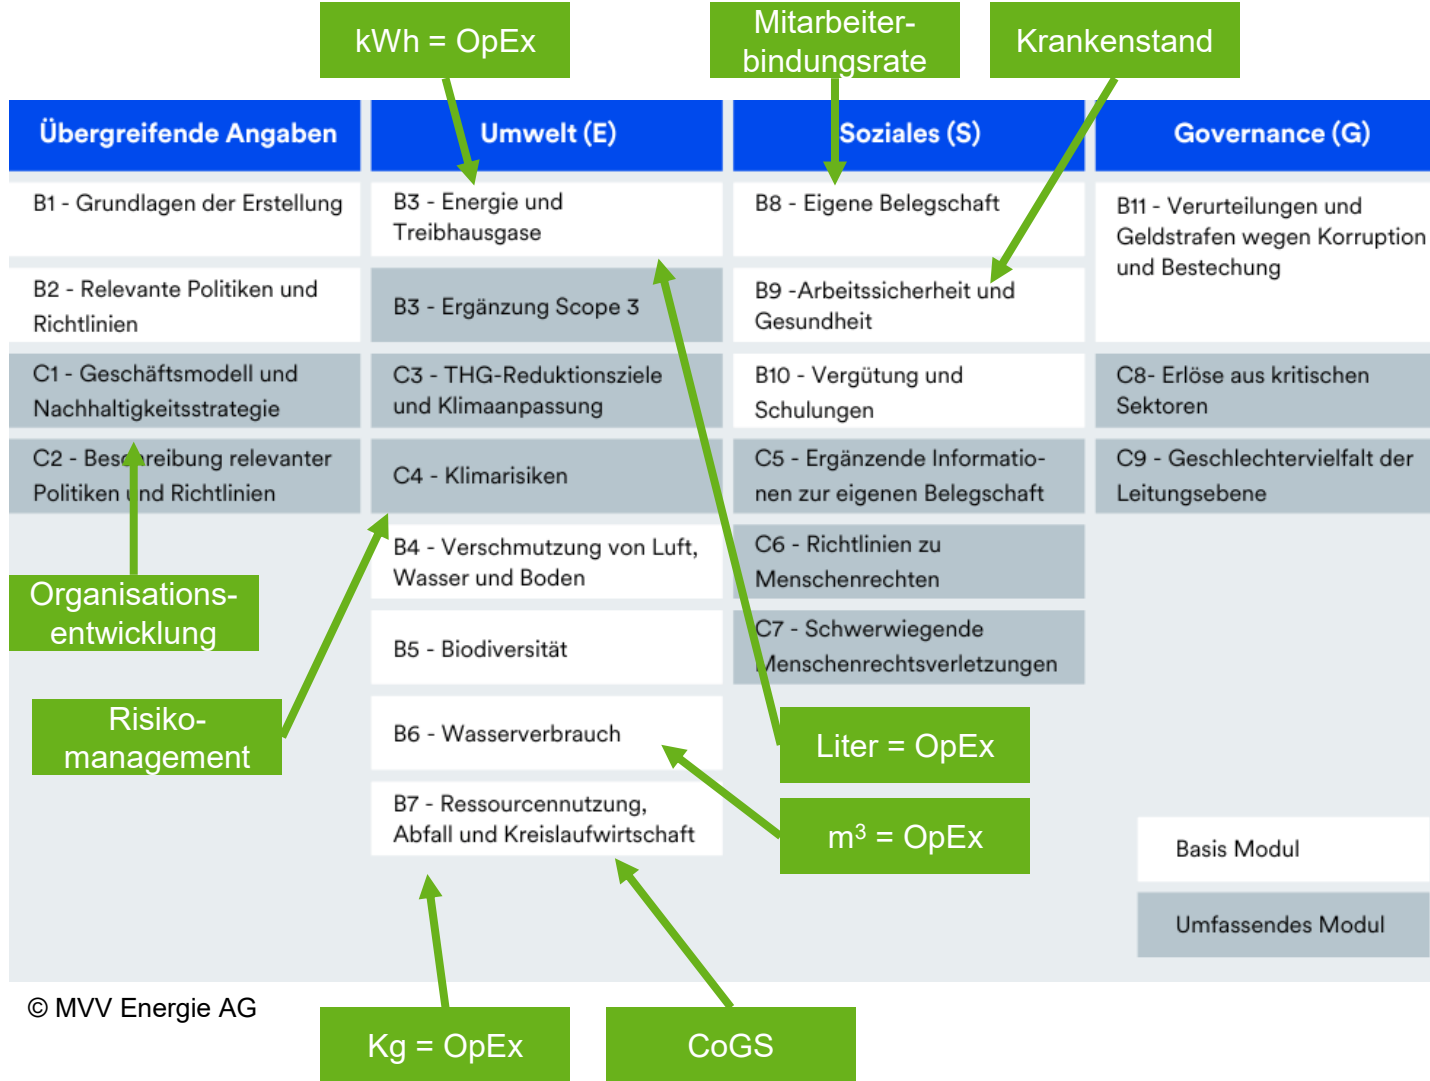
kWh = OpEx

Mitarbeiterbindungsrate

Krankenstand

| Übergreifende Angaben | Umwelt (E) | Soziales (S) | Governance (G) |
|---|---|---|---|
| B1 - Grundlagen der Erstellung | B3 - Energie und Treibhausgase | B8 - Eigene Belegschaft | B11 - Verurteilungen und Geldstrafen wegen Korruption und Bestechung |
| B2 - Relevante Politiken und Richtlinien | B3 - Ergänzung Scope 3 | B9 -Arbeitssicherheit und Gesundheit | |
| C1 - Geschäftsmodell und Nachhaltigkeitsstrategie | C3 - THG-Reduktionsziele und Klimaanpassung | B10 - Vergütung und Schulungen | C8- Erlöse aus kritischen Sektoren |
| C2 - Beschreibung relevanter Politiken und Richtlinien | C4 - Klimarisiken | C5 - Ergänzende Informationen zur eigenen Belegschaft | C9 - Geschlechtervielfalt der Leitungsebene |
| | B4 - Verschmutzung von Luft, Wasser und Boden | C6 - Richtlinien zu Menschenrechten | |
| | B5 - Biodiversität | C7 - Schwerwiegende Menschenrechtsverletzungen | |
| | B6 - Wasserverbrauch | | |
| | B7 - Ressourcennutzung, Abfall und Kreislaufwirtschaft | | |

Organisationsentwicklung

Risikomanagement

Liter = OpEx

$m^3$ = OpEx

Basis Modul

Umfassendes Modul

© MVV Energie AG

Kg = OpEx

CoGS